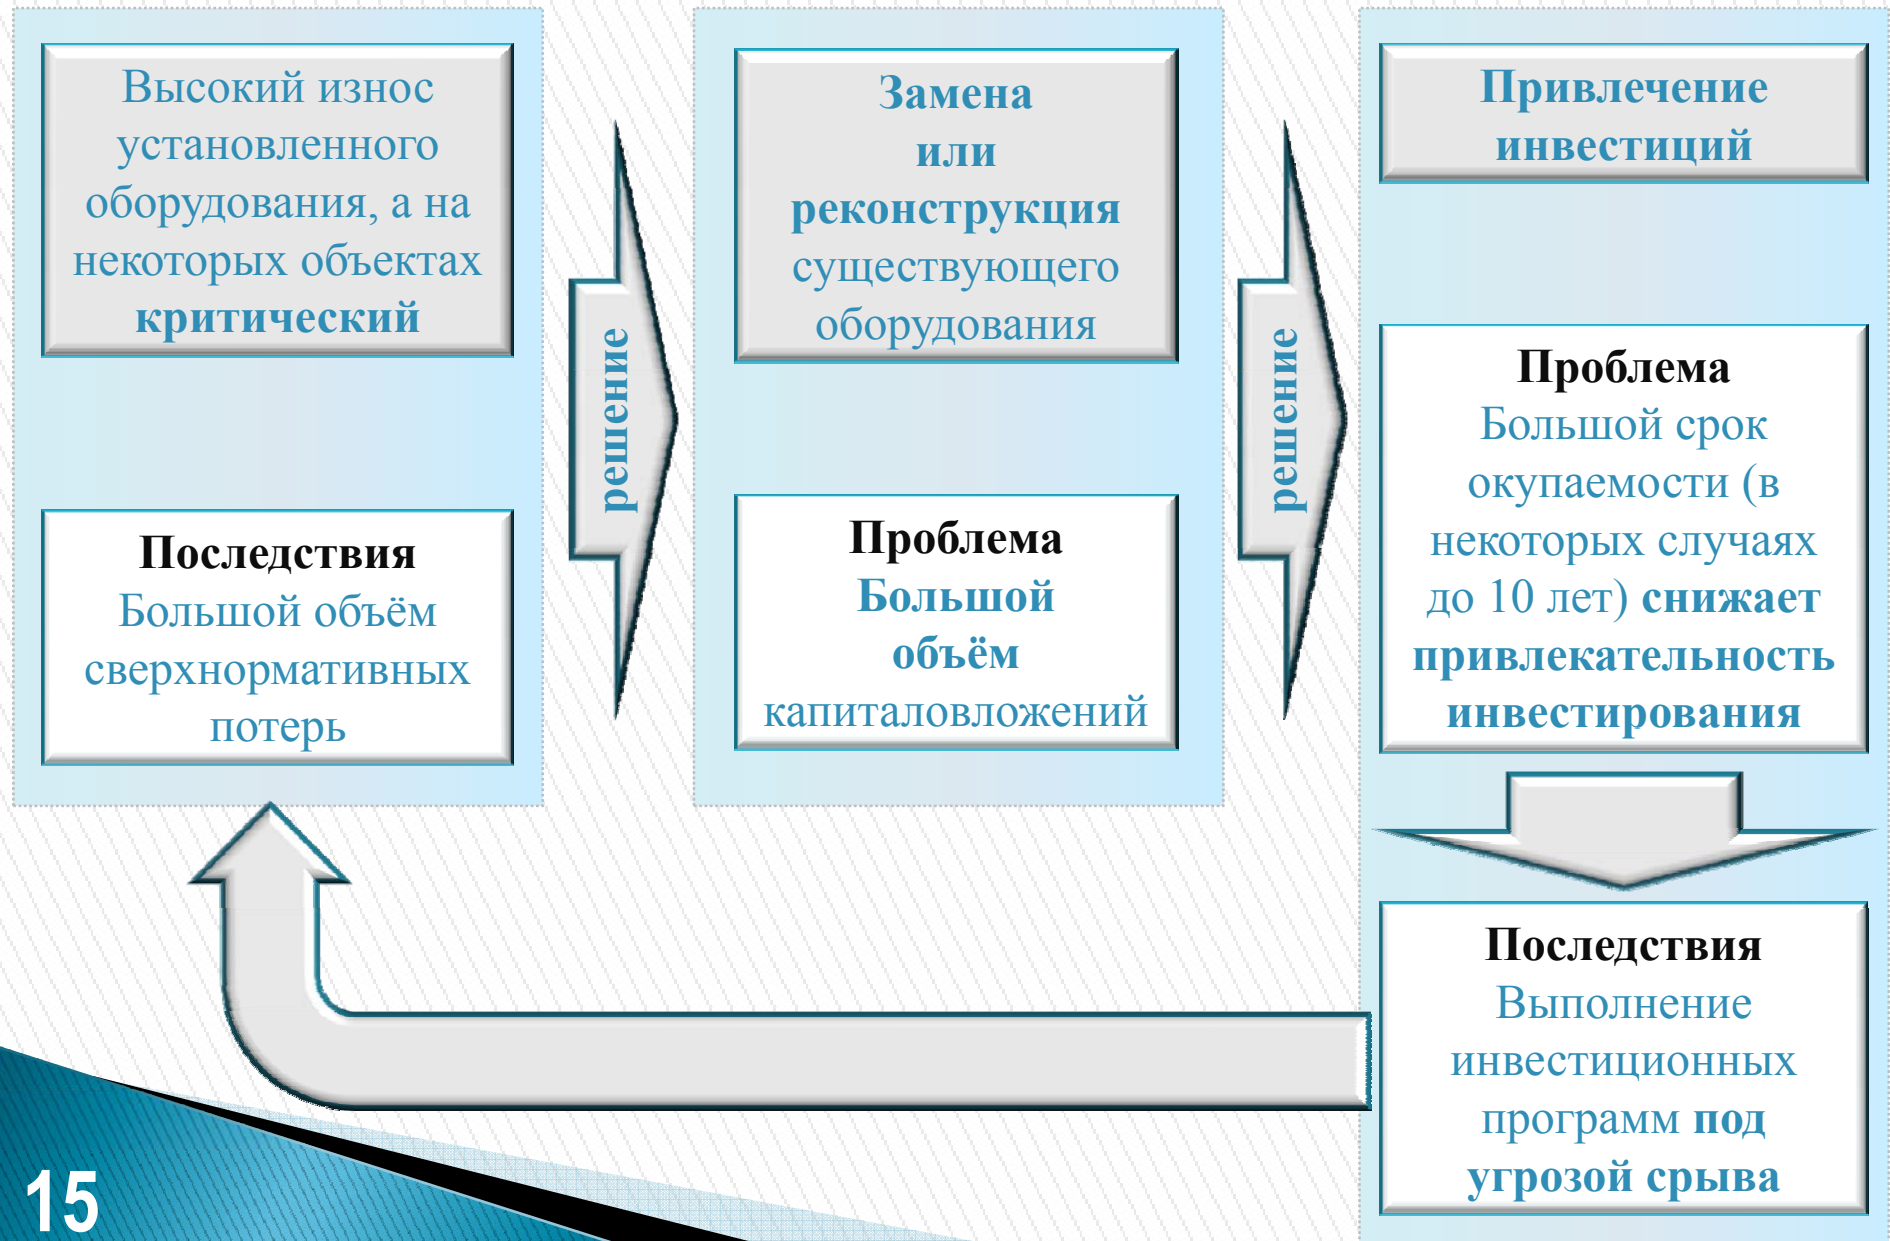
Высокий износ установленного оборудования, а на некоторых объектах критический

Последствия
Большой объём сверхнормативных потерь

решение

Замена или реконструкция существующего оборудования

Проблема
Большой объём капиталовложений

решение

Привлечение инвестиций

Проблема
Большой срок окупаемости (в некоторых случаях до 10 лет) снижает привлекательность инвестирования

Последствия
Выполнение инвестиционных программ под угрозой срыва

15